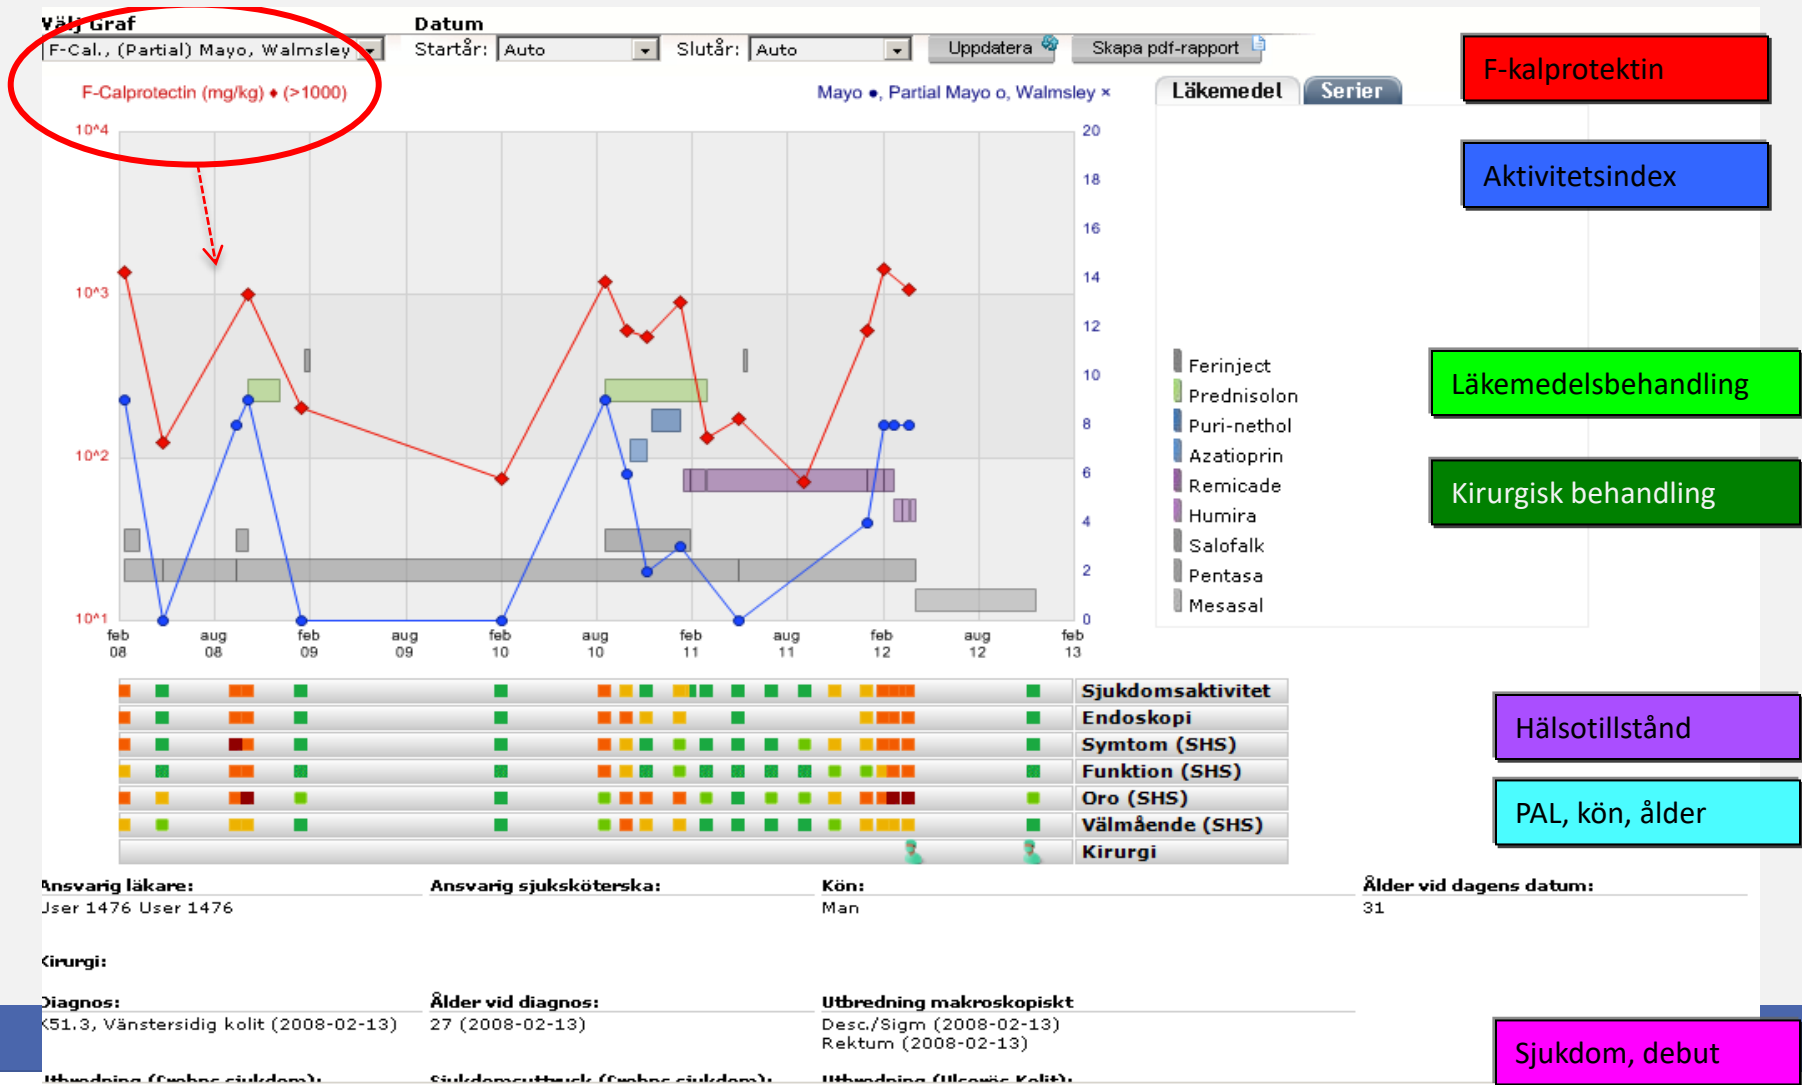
Välj Graf
F-Cal., (Partial) Mayo, Walmsley

Datum
Startår: Auto
Slutår: Auto
Uppdatera
Skapa pdf-rapport

F-kalprotektin

F-Calprotectin (mg/kg) ♦ (>1000)

Mayo ●, Partial Mayo o, Walmsley ×

Läkemedel
Serier

Aktivitetsindex

10^4
10^3
10^2
10^1

20
18
16
14
12
10
8
6
4
2
0

feb 08
aug 08
feb 09
aug 09
feb 10
aug 10
feb 11
aug 11
feb 12
aug 12
feb 13

Ferinject
Prednisolon
Puri-nethol
Azatioprin
Remicade
Humira
Salofalk
Pentasa
Mesasal

Läkemedelsbehandling

Kirurgisk behandling

Sjukdomsaktivitet
Endoskopi
Symtom (SHS)
Funktion (SHS)
Oro (SHS)
Välmående (SHS)
Kirurgi

Hälsotillstånd

PAL, kön, ålder

Ansvarig läkare:
User 1476 User 1476
Ansvarig sjuksköterska:
Kön:
Man
Ålder vid dagens datum:
31

Kirurgi:

Diagnos:
K51.3, Vänstersidig kolit (2008-02-13)
Ålder vid diagnos:
27 (2008-02-13)
Utbredning makroskopiskt
Desc./Sigm (2008-02-13)
Rektum (2008-02-13)

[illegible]

Sjukdom, debut